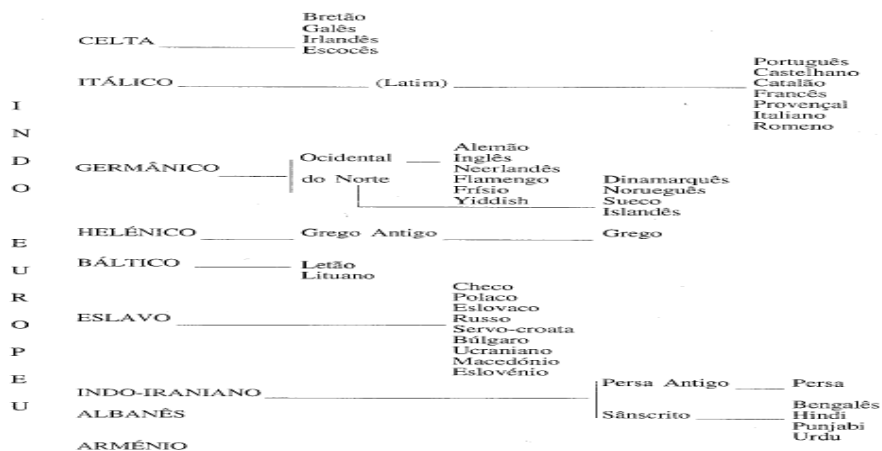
INDO EUROPEU

CELTA — Bretão, Galês, Irlandês, Escocês

ITÁLICO — (Latim) — Português, Castelhano, Catalão, Francês, Provençal, Italiano, Romeno

GERMÂNICO — Ocidental — Alemão, Inglês, Neerlandês, Flamengo, Frísio, Yiddish
do Norte — Dinamarquês, Norueguês, Sueco, Islandês

HELÉNICO — Grego Antigo — Grego

BÁLTICO — Letão, Lituano

ESLAVO — Checo, Polaco, Eslovaco, Russo, Servo-croata, Búlgaro, Ucraniano, Macedónio, Esloveno

INDO-IRANIANO — Persa Antigo — Persa
Sânscrito — Bengalês, Hindi, Punjabi, Urdu

ALBANÊS

ARMÉNIO